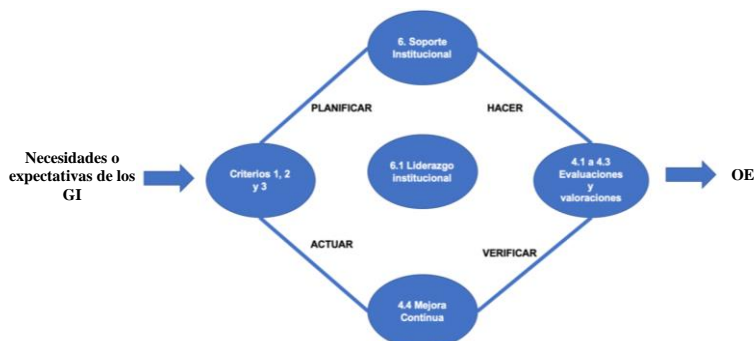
Necesidades o expectativas de los GI

6. Soporte Institucional

PLANIFICAR

HACER

Criterios 1, 2 y 3

6.1 Liderazgo Institucional

4.1 a 4.3 Evaluaciones y valoraciones

OE

ACTUAR

VERIFICAR

4.4 Mejora Continua